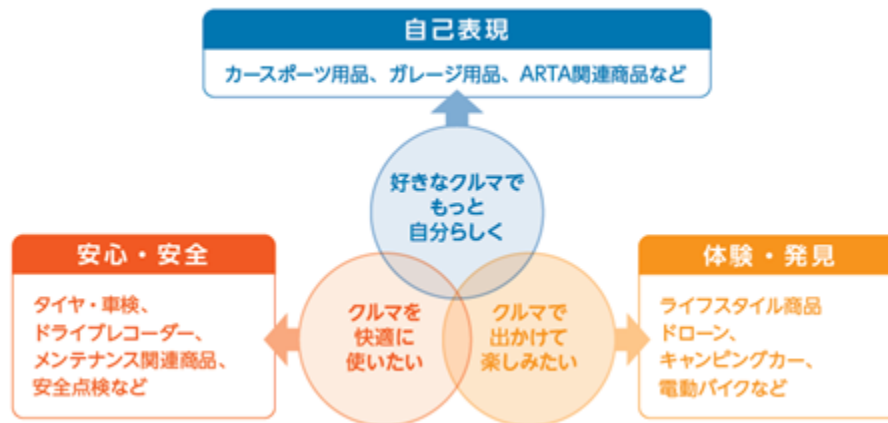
自己表現

カースポーツ用品、ガレージ用品、ARTA関連商品など

好きなクルマでもっと自分らしく

安心・安全

タイヤ・車検、ドライブレコーダー、メンテナンス関連商品、安全点検など

クルマを快適に使いたい

クルマで出かけて楽しみたい

体験・発見

ライフスタイル商品
ドローン、
キャンピングカー、
電動バイクなど